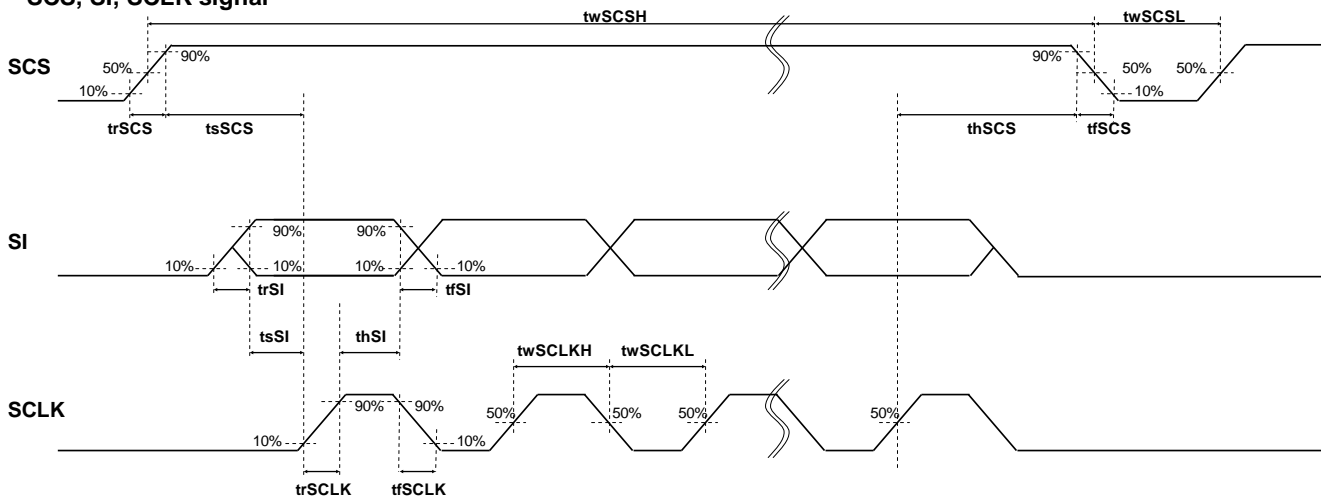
SCS, SI, SCLK signal

twSCSH

twSCSL

SCS

50%

10%

90%

90%

50%

50%

10%

trSCS

tsSCS

thSCS

tfSCS

SI

90%

90%

10%

10%

10%

10%

trSI

tfSI

tsSI

thSI

twSCLKH

twSCLKL

SCLK

90%

90%

50%

50%

50%

50%

10%

10%

trSCLK

tfSCLK